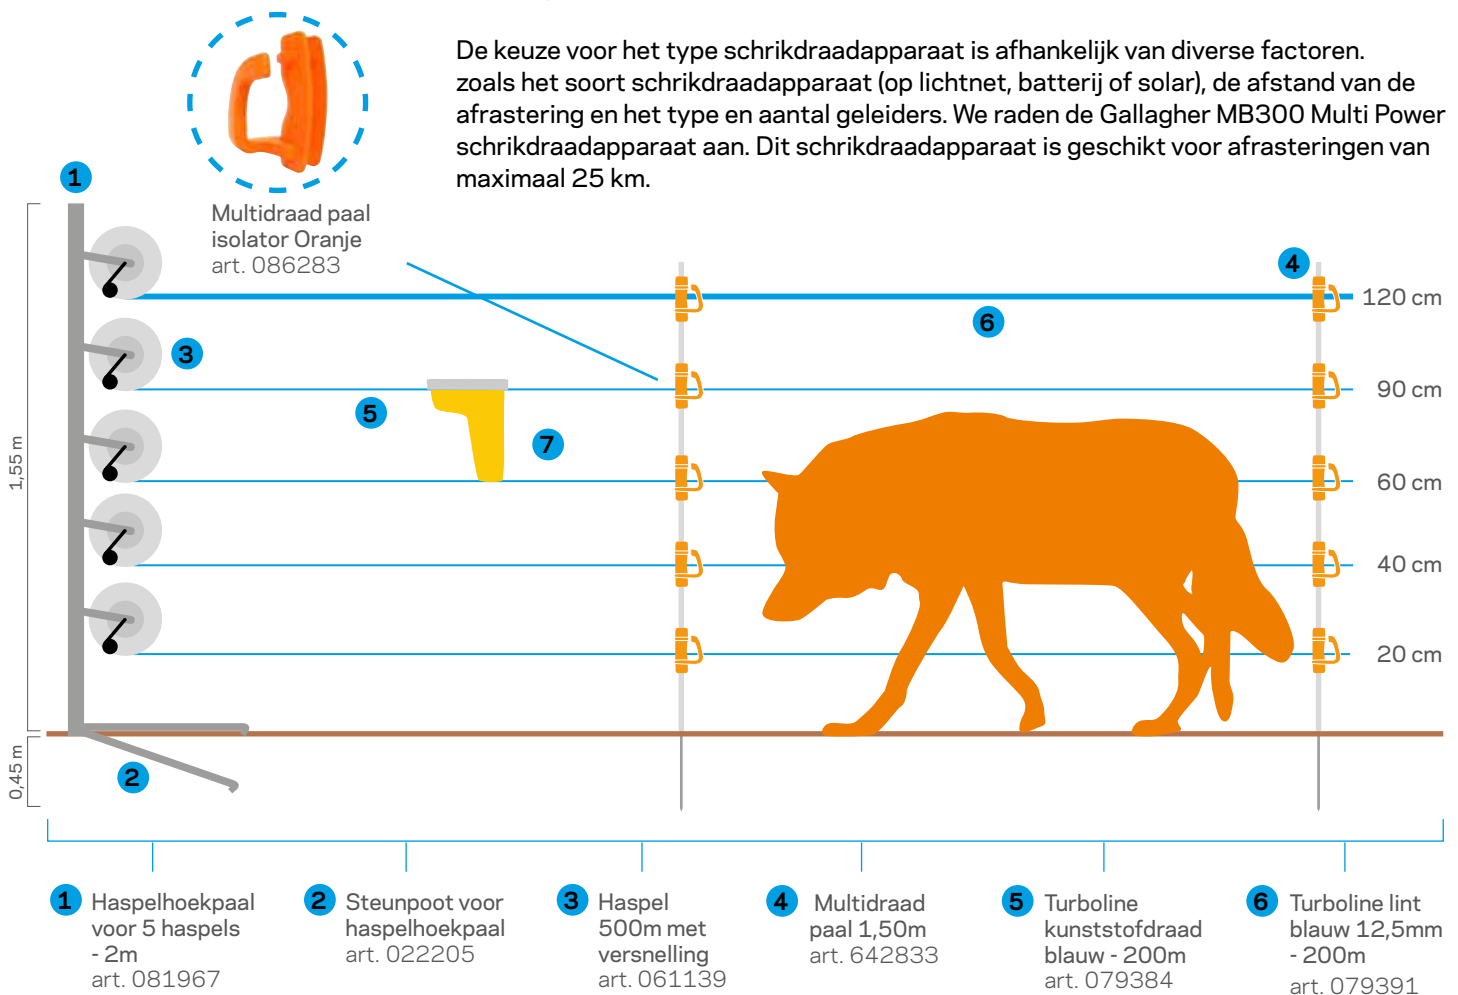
De keuze voor het type schrikdraadapparaat is afhankelijk van diverse factoren. zoals het soort schrikdraadapparaat (op lichtnet, batterij of solar), de afstand van de afrastering en het type en aantal geleiders. We raden de Gallagher MB300 Multi Power schrikdraadapparaat aan. Dit schrikdraadapparaat is geschikt voor afrasteringen van maximaal 25 km.

Multidraad paal isolator Oranje
art. 086283

1
3
5
7
4
6
2

120 cm
90 cm
60 cm
40 cm
20 cm

1,55 m
0,45 m

1 Haspelhoekpaal voor 5 haspels - 2m
art. 081967

2 Steunpoot voor haspelhoekpaal
art. 022205

3 Haspel 500m met versnelling
art. 061139

4 Multidraad paal 1,50m
art. 642833

5 Turboline kunststofdraad blauw - 200m
art. 079384

6 Turboline lint blauw 12,5mm - 200m
art. 079391